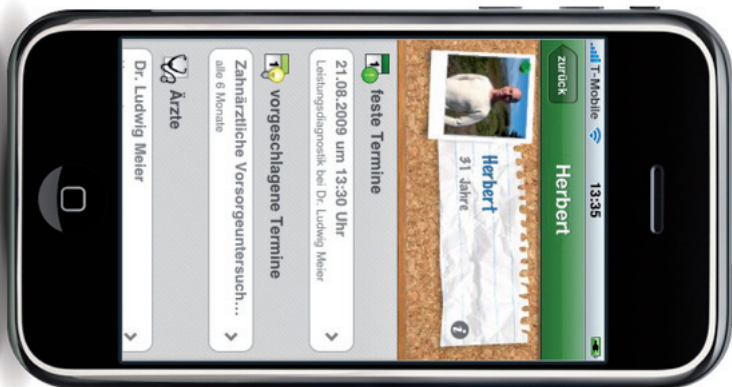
T-Mobile
13:35
zurück
Herbert
Herbert
31 Jahre
feste Termine
21.08.2009 um 13:30 Uhr
Leistungsdiagnostik bei Dr. Ludwig Meier
vorgeschlagene Termine
Zahnärztliche Vorsorgeuntersuch...
alle 6 Monate
Ärzte
Dr. Ludwig Meier